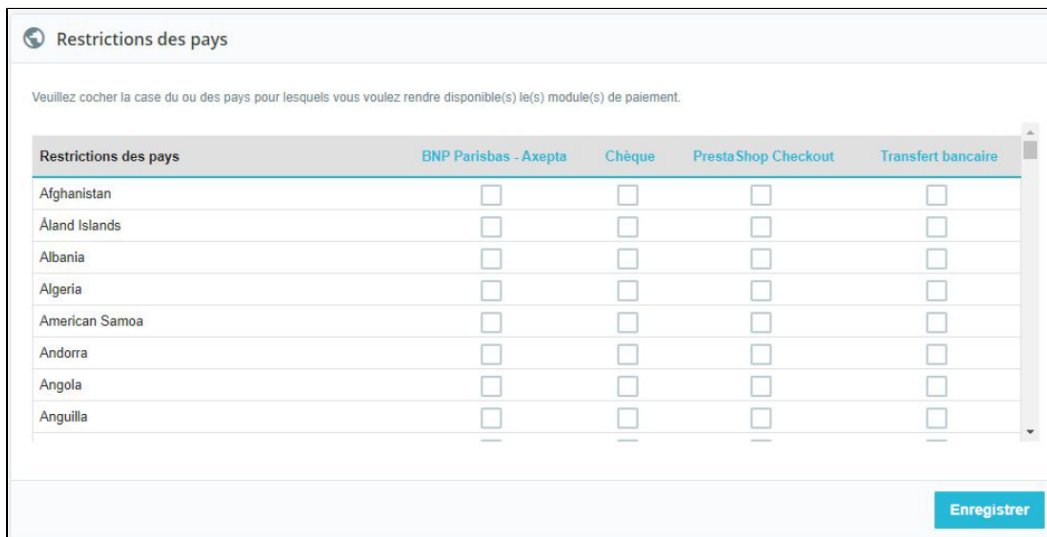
Restrictions des pays

Veuillez cocher la case du ou des pays pour lesquels vous voulez rendre disponible(s) le(s) module(s) de paiement.

| Restrictions des pays | BNP Parisbas - Axepta | Chèque | PrestaShop Checkout | Transfert bancaire |
|---|---|---|---|---|
| Afghanistan | | | | |
| Åland Islands | | | | |
| Albania | | | | |
| Algeria | | | | |
| American Samoa | | | | |
| Andorra | | | | |
| Angola | | | | |
| Anguilla | | | | |

Enregistrer